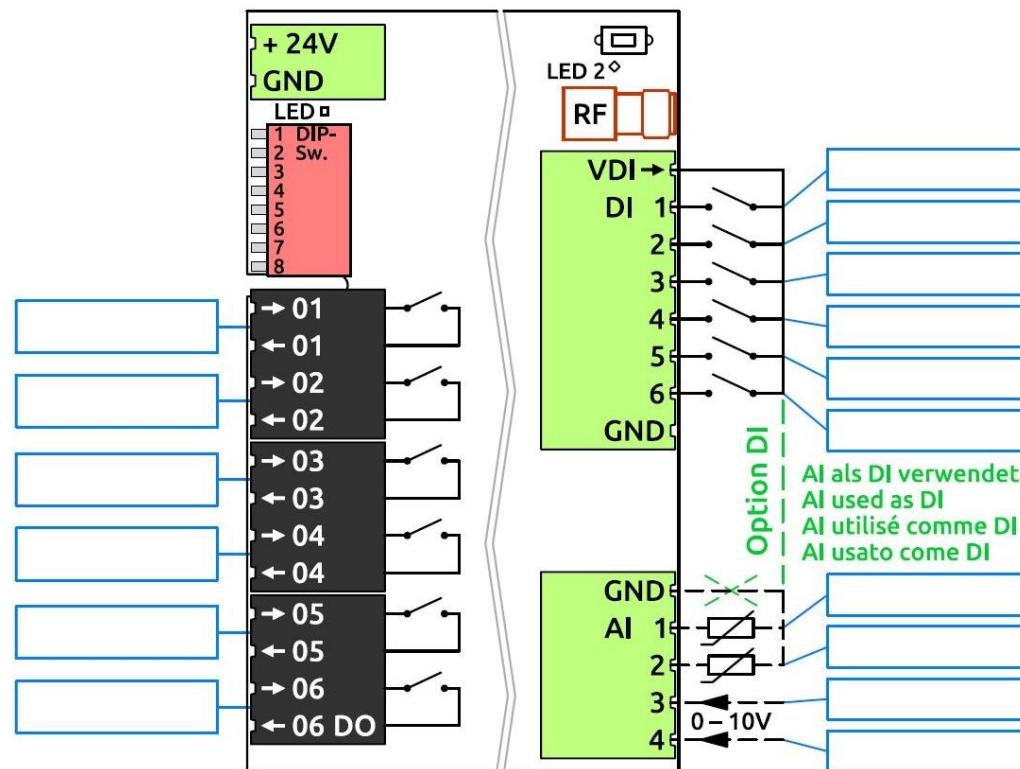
+ 24V
GND
LED
1 DIP-
2 Sw.
3
4
5
6
7
8

→ 01
← 01
→ 02
← 02
→ 03
← 03
→ 04
← 04
→ 05
← 05
→ 06
← 06 DO

LED 2
RF

VDI →
DI 1
2
3
4
5
6
GND

Option DI
AI als DI verwendet
AI used as DI
AI utilisé comme DI
AI usato come DI

GND
AI 1
2
3
0 – 10V
4